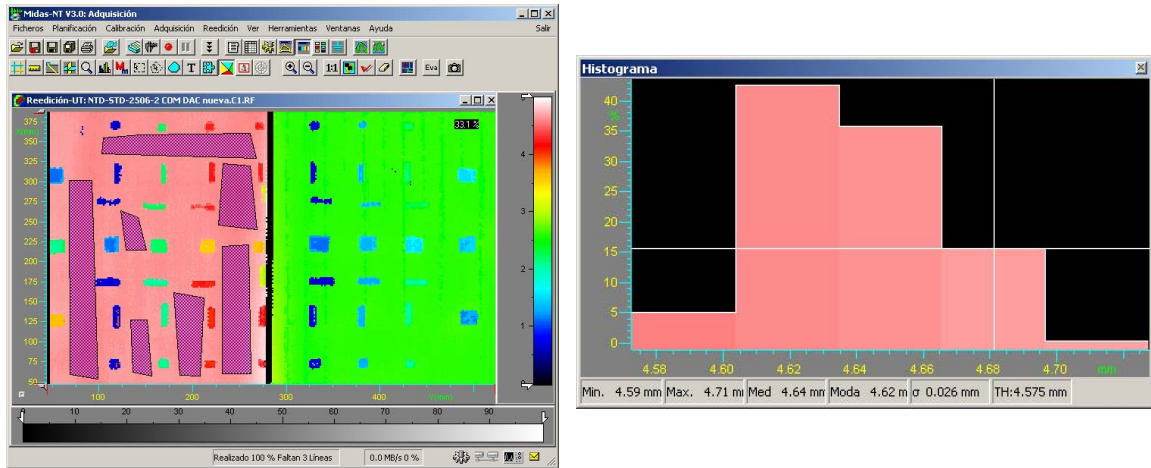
Midas-NT V3.0: Adquisición

Ficheros Planificación Calibración Adquisición Reedición Ver Herramientas Ventanas Ayuda

Salir

Eva

Reedición-UT: NTD-STD-2506-2 COM DAC nueva.C1.RF

375
(mm)
350
325
300
275
250
225
200
175
150
125
100
75
50

33.1 %

100 200 300 400 (mm)

4
3
2
1

10 20 30 40 50 60 70 80 90

Realizado 100 % Faltan 3 Líneas

0.0 MB/s 0 %

Histograma

40
%
35
30
25
20
15
10
5
0

4.58 4.60 4.62 4.64 4.66 4.68 4.70 mm

Min. 4.59 mm Max. 4.71 mı Med 4.64 mm Moda 4.62 m σ 0.026 mm TH:4.575 mm